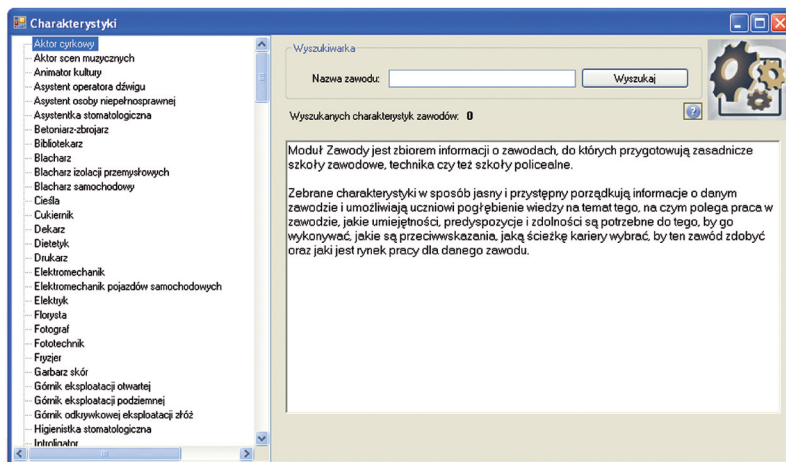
Charakterystyki

Aktor cyrkowy
Aktor scen muzycznych
Animator kultury
Asystent operatora dźwigu
Asystent osoby niepełnosprawnej
Asystentka stomatologiczna
Betoniarz-zbrojarz
Bibliotekarz
Blacharz
Blacharz izolacji przemysłowych
Blacharz samochodowy
Cieśla
Cukiernik
Dekarz
Dietetyk
Drukarz
Elektromechanik
Elektromechanik pojazdów samochodowych
Elektryk
Florysta
Fotograf
Fototechnik
Fryzjer
Garbarz skór
Górnik eksploatacji otworowej
Górnik eksploatacji podziemnej
Górnik odkrywkowej eksploatacji złóż
Higienistka stomatologiczna
Introligator

Wyszukiwarka
Nazwa zawodu:
Wyszukaj
Wyszukanych charakterystyk zawodów: 0

Moduł Zawody jest zbiorem informacji o zawodach, do których przygotowują zasadnicze szkoły zawodowe, technika czy też szkoły policealne.

Zebrane charakterystyki w sposób jasny i przystępny porządkują informacje o danym zawodzie i umożliwiają uczniowi pogłębienie wiedzy na temat tego, na czym polega praca w zawodzie, jakie umiejętności, predyspozycje i zdolności są potrzebne do tego, by go wykonywać, jakie są przeciwwskazania, jaką ścieżkę kariery wybrać, by ten zawód zdobyć oraz jaki jest rynek pracy dla danego zawodu.